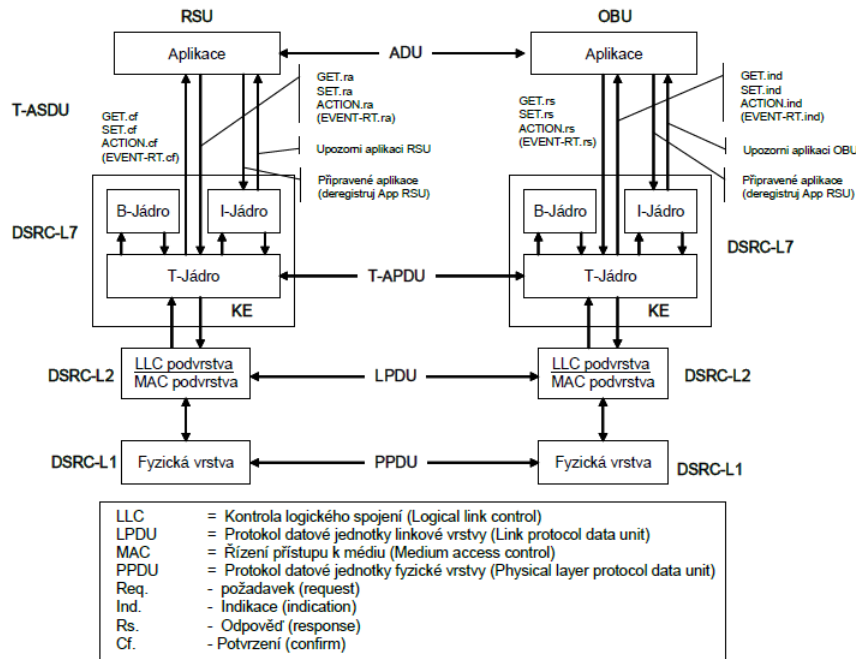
RSU

OBU

Aplikace

ADU

Aplikace

T-ASDU

GET.cf
SET.cf
ACTION.cf
(EVENT-RT.cf)

GET.ra
SET.ra
ACTION.ra
(EVENT-RT.ra)

Upozorni aplikaci RSU

Připravené aplikace
(deregistruj App RSU)

GET.rs
SET.rs
ACTION.rs
(EVENT-RT.rs)

GET.ind
SET.ind
ACTION.ind
(EVENT-RT.ind)

Upozorni aplikaci OBU

Připravené aplikace
(deregistruj App RSU)

DSRC-L7

B-Jádro

I-Jádro

T-Jádro

KE

T-APDU

B-Jádro

I-Jádro

T-Jádro

KE

DSRC-L7

DSRC-L2

LLC podvrstva
MAC podvrstva

LPDU

LLC podvrstva
MAC podvrstva

DSRC-L2

DSRC-L1

Fyzická vrstva

PPDU

Fyzická vrstva

DSRC-L1

| | |
|---|---|
| LLC | = Kontrola logického spojení (Logical link control) |
| LPDU | = Protokol datové jednotky linkové vrstvy (Link protocol data unit) |
| MAC | = Řízení přístupu k médiu (Medium access control) |
| PPDU | = Protokol datové jednotky fyzické vrstvy (Physical layer protocol data unit) |
| Req. | - požadavek (request) |
| Ind. | - Indikace (indication) |
| Rs. | - Odpověď (response) |
| Cf. | - Potvrzení (confirm) |